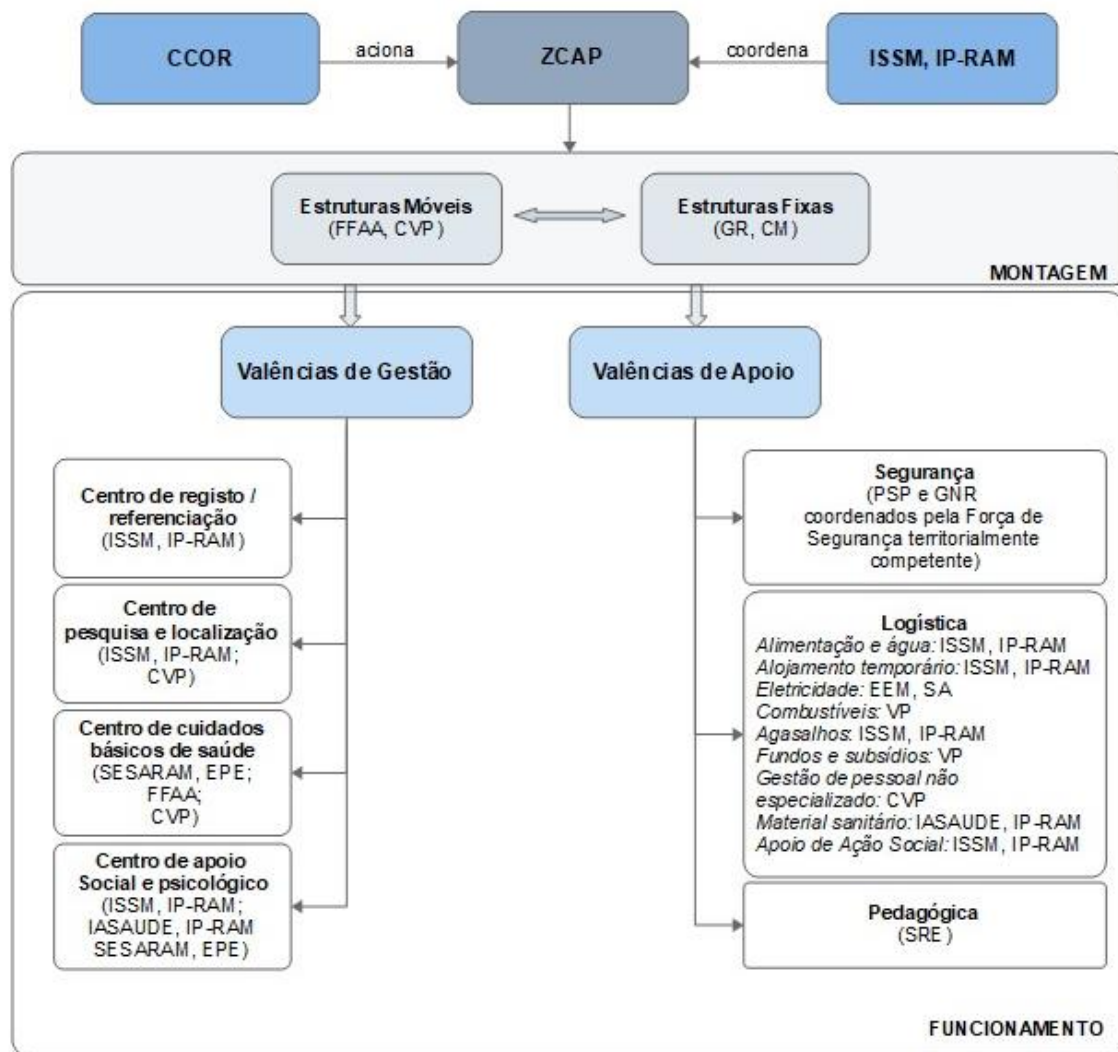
CCOR

aciona

ZCAP

coordena

ISSM, IP-RAM

Estruturas Móveis
(FFAA, CVP)

Estruturas Fixas
(GR, CM)

MONTAGEM

Valências de Gestão

Valências de Apoio

Centro de registo / referenciação
(ISSM, IP-RAM)

Centro de pesquisa e localização
(ISSM, IP-RAM; CVP)

Centro de cuidados básicos de saúde
(SESARAM, EPE; FFAA; CVP)

Centro de apoio Social e psicológico
(ISSM, IP-RAM; IASAUDE, IP-RAM SESARAM, EPE)

Segurança
(PSP e GNR coordenados pela Força de Segurança territorialmente competente)

Logística
*Alimentação e água:* ISSM, IP-RAM
*Alojamento temporário:* ISSM, IP-RAM
*Eletricidade:* EEM, SA
*Combustíveis:* VP
*Agasalhos:* ISSM, IP-RAM
*Fundos e subsídios:* VP
*Gestão de pessoal não especializado:* CVP
*Material sanitário:* IASAUDE, IP-RAM
*Apoio de Ação Social:* ISSM, IP-RAM

Pedagógica
(SRE)

FUNCIONAMENTO